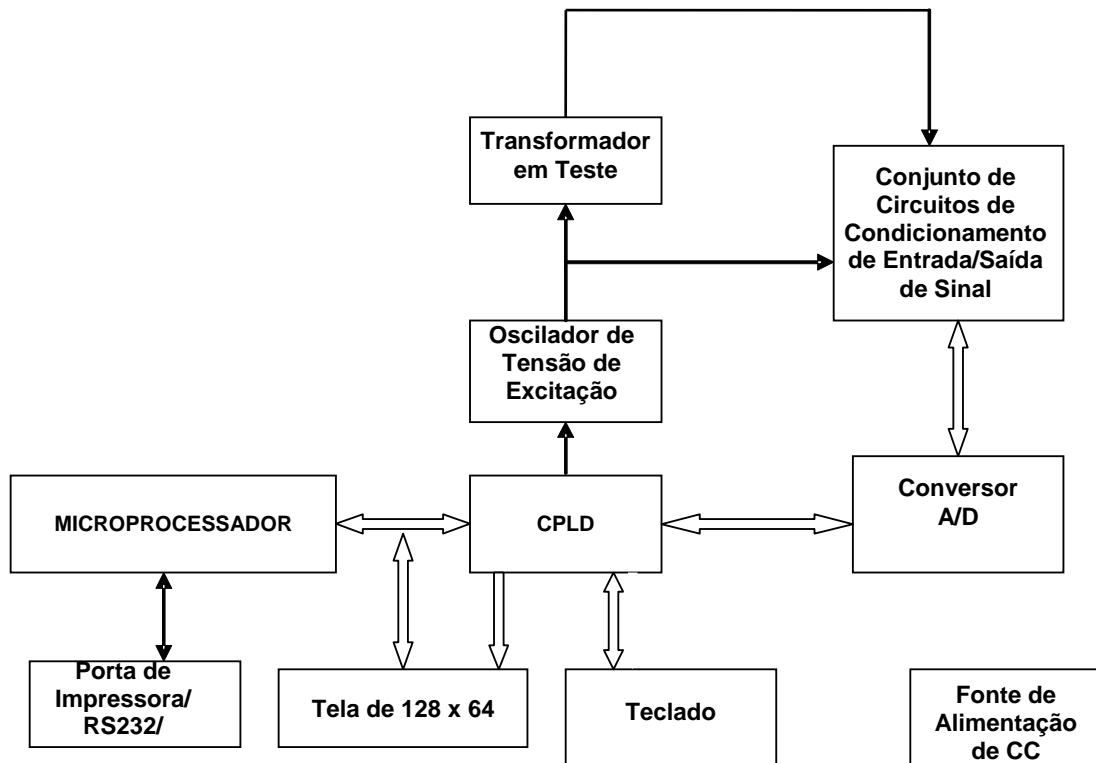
Transformador em Teste

Conjunto de Circuitos de Condicionamento de Entrada/Saída de Sinal

Oscilador de Tensão de Excitação

MICROPROCESSADOR

CPLD

Conversor A/D

Porta de Impressora/ RS232/

Tela de 128 x 64

Teclado

Fonte de Alimentação de CC